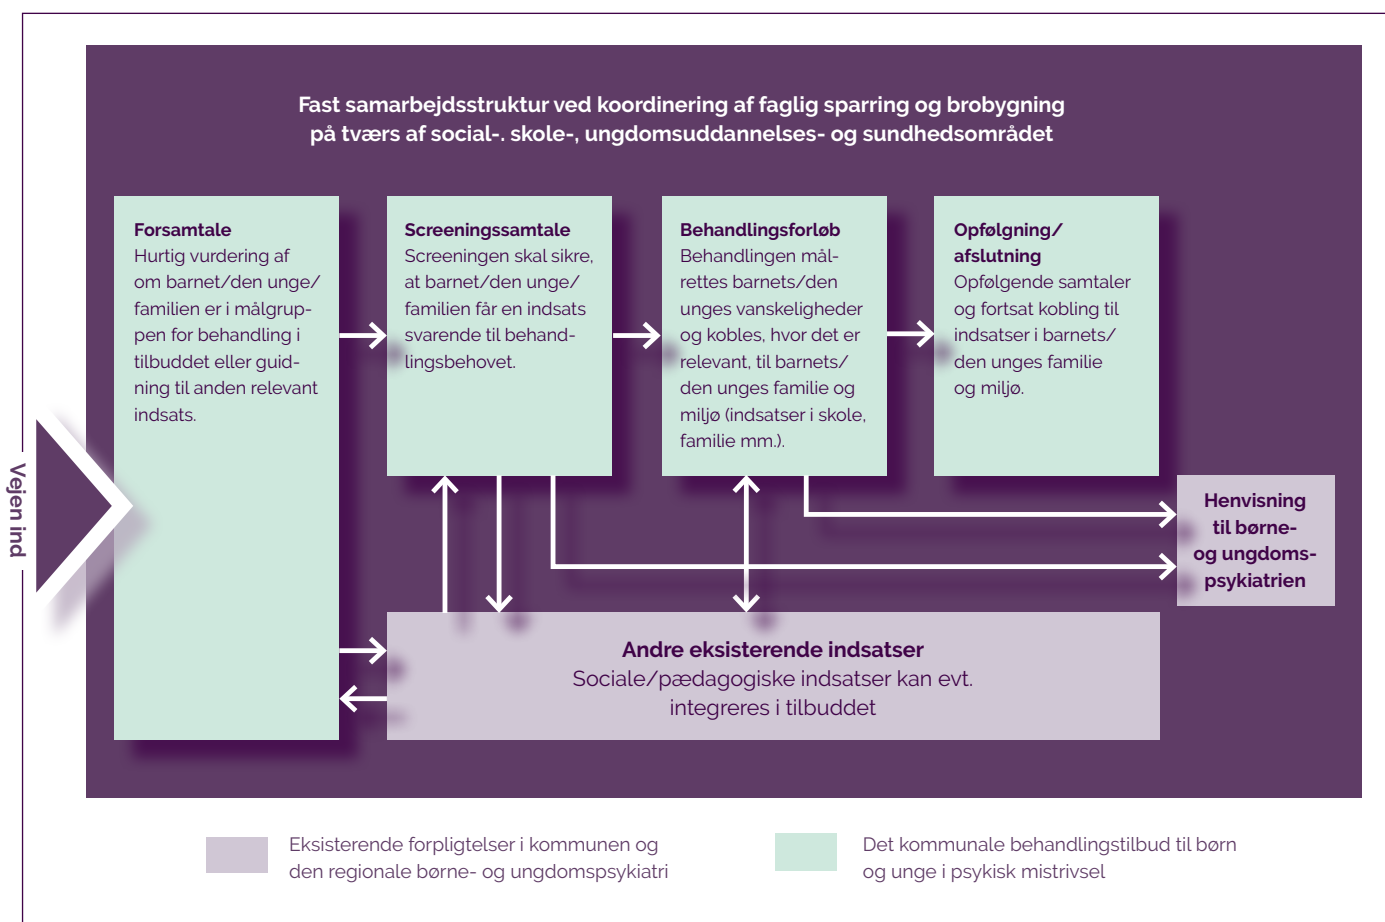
Vejen ind

Fast samarbejdsstruktur ved koordinering af faglig sparring og brobygning på tværs af social-. skole-, ungdomsuddannelses- og sundhedsområdet

Forsamtale
Hurtig vurdering af om barnet/den unge/familien er i målgruppen for behandling i tilbuddet eller guidning til anden relevant indsats.

Screeningssamtale
Screeningen skal sikre, at barnet/den unge/familien får en indsats svarende til behandlingsbehovet.

Behandlingsforløb
Behandlingen målrettes barnets/den unges vanskeligheder og kobles, hvor det er relevant, til barnets/den unges familie og miljø (indsatser i skole, familie mm.).

Opfølgning/afslutning
Opfølgende samtaler og fortsat kobling til indsatser i barnets/den unges familie og miljø.

Henvisning til børne- og ungdomspsykiatrien

Andre eksisterende indsatser
Sociale/pædagogiske indsatser kan evt. integreres i tilbuddet

Eksisterende forpligtelser i kommunen og den regionale børne- og ungdomspsykiatri

Det kommunale behandlingstilbud til børn og unge i psykisk mistrivsel